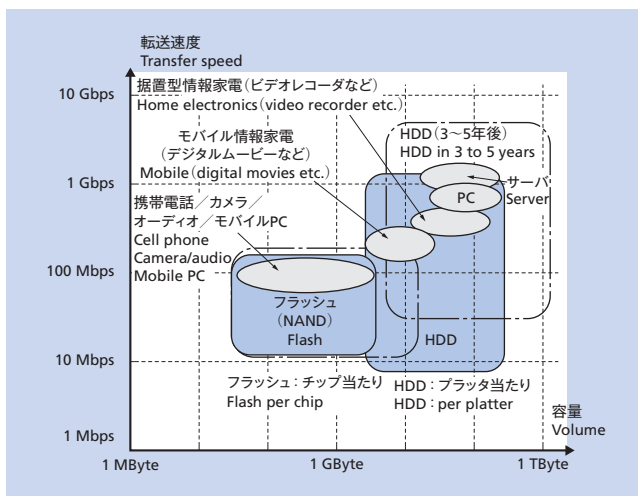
転送速度
Transfer speed

10 Gbps

1 Gbps

100 Mbps

10 Mbps

1 Mbps

据置型情報家電（ビデオレコーダなど）
Home electronics（video recorder etc.）

モバイル情報家電
（デジタルムービーなど）
Mobile（digital movies etc.）

携帯電話／カメラ／
オーディオ／モバイルPC
Cell phone
Camera/audio
Mobile PC

HDD（3～5年後）
HDD in 3 to 5 years

PC

サーバ
Server

フラッシュ
（NAND）
Flash

HDD

フラッシュ：チップ当たり
Flash per chip

HDD：プラッタ当たり
HDD：per platter

容量
Volume

1 MByte

1 GByte

1 TByte